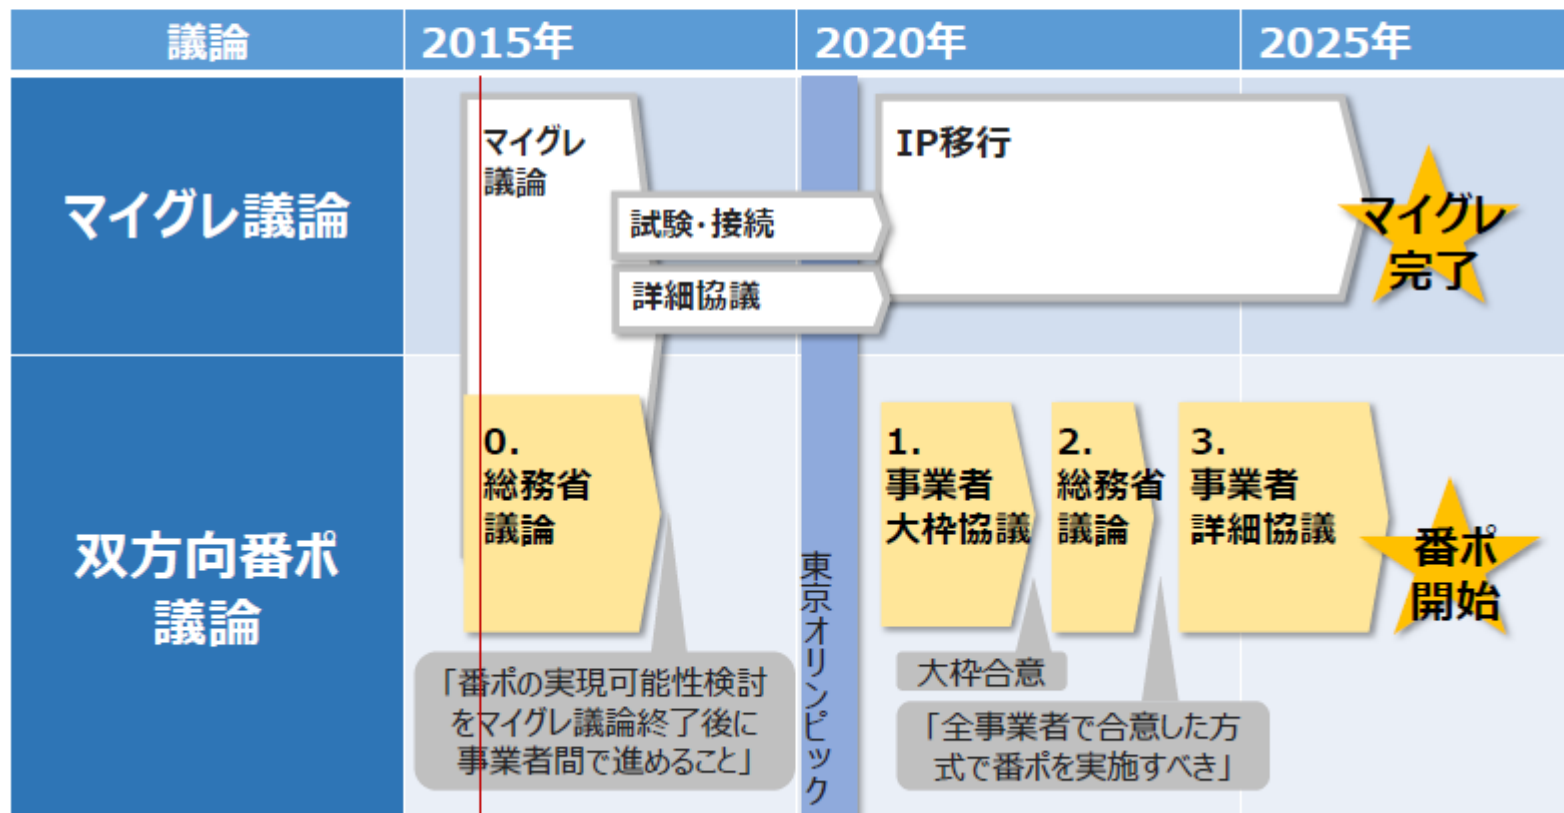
| 議論 | 2015年 | 2020年 | 2025年 |
|---|---|---|---|

マイグレ議論

マイグレ議論

試験・接続

詳細協議

IP移行

マイグレ完了

双方向番ポ議論

0. 総務省議論

「番ポの実現可能性検討をマイグレ議論終了後に事業者間で進めること」

東京オリンピック

1. 事業者大枠協議

大枠合意

2. 総務省議論

3. 事業者詳細協議

「全事業者で合意した方式で番ポを実施すべき」

番ポ開始